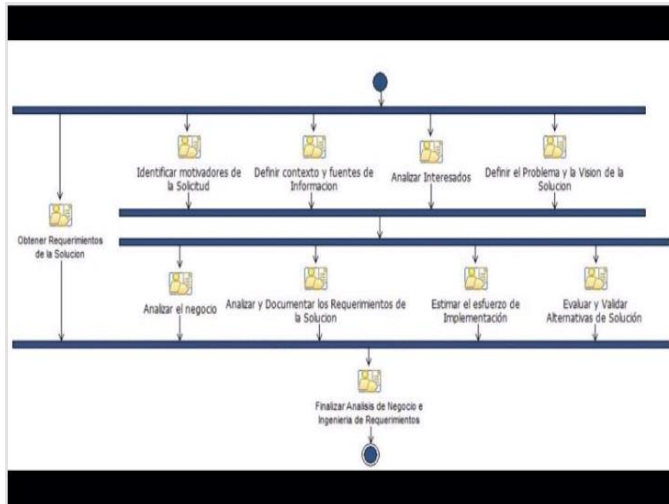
Identificar motivadores de la Solicitud

Definir contexto y fuentes de Informacion

Analizar Interesados

Definir el Problema y la Vision de la Solucion

Obtener Requerimientos de la Solucion

Analizar el negocio

Analizar y Documentar los Requerimientos de la Solucion

Estimar el esfuerzo de Implementación

Evaluar y Validar Alternativas de Solución

Finalizar Analisis de Negocio e Ingenieria de Requerimientos